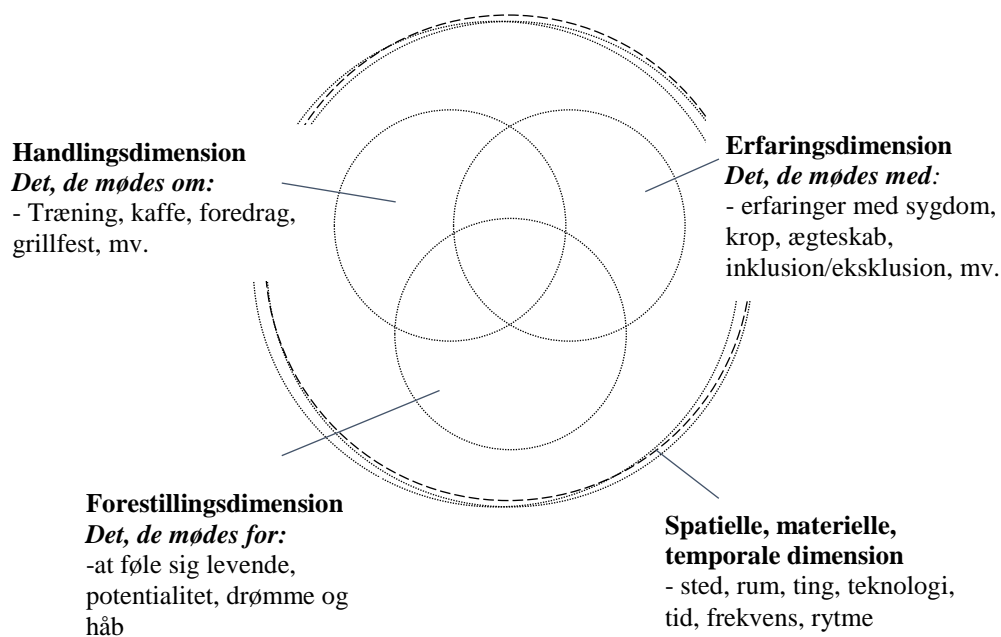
**Handlingsdimension**
*Det, de mødes om:*
- Træning, kaffe, foredrag, grillfest, mv.

**Erfaringsdimension**
*Det, de mødes med:*
- erfaringer med sygdom, krop, ægteskab, inklusion/eksklusion, mv.

**Forestillingsdimension**
*Det, de mødes for:*
-at føle sig levende, potentialitet, drømme og håb

**Spatielle, materielle, temporale dimension**
- sted, rum, ting, teknologi, tid, frekvens, rytme